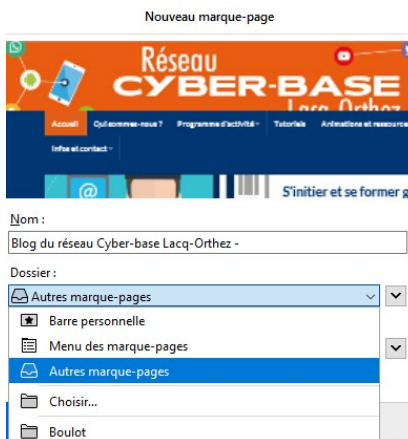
Nouveau marque-page

Réseau
CYBER-BASE
Lacq-Orthez

Accueil Qui sommes-nous ? Programme d'activité Tutoriels Animations et ressources
Infos et contact

S'initier et se former g

Nom :

Blog du réseau Cyber-base Lacq-Orthez -

Dossier :

Autres marque-pages

Barre personnelle

Menu des marque-pages

Autres marque-pages

Choisir...

Boulot